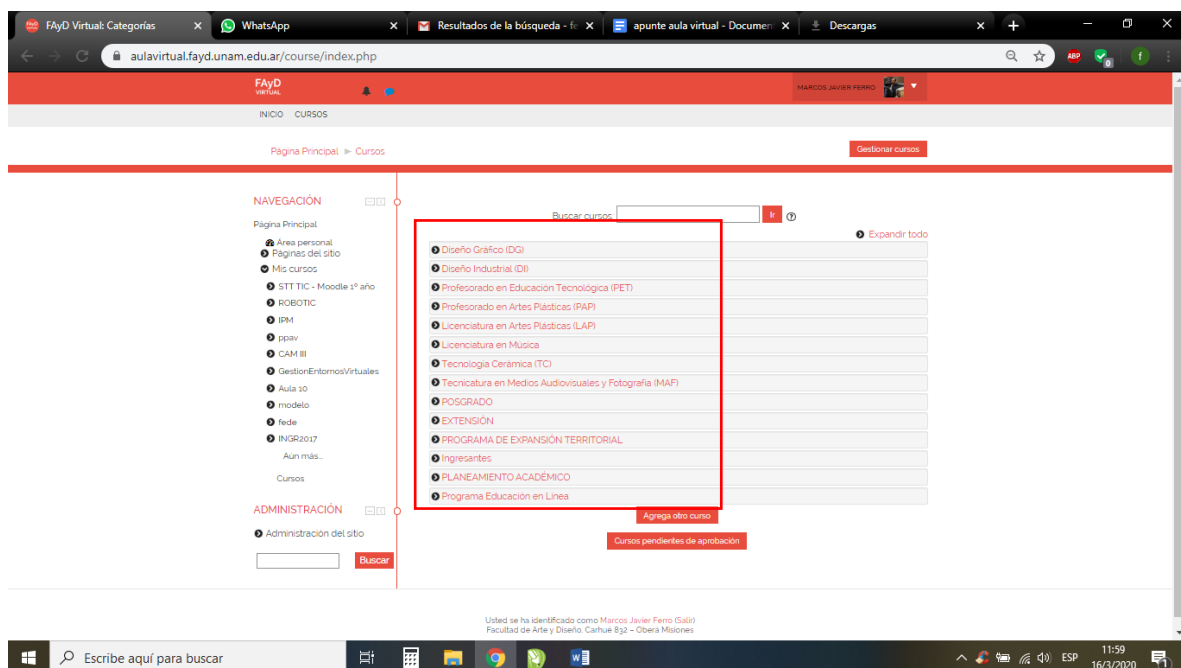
FAyD Virtual: Categorías × WhatsApp × Resultados de la búsqueda - fe × apunte aula virtual - Documen × Descargas ×

aulavirtual.fayd.unam.edu.ar/course/index.php

FAyD VIRTUAL

MARCOS JAVIER FERRO

INICIO CURSOS

Página Principal ► Cursos

Gestionar cursos

NAVEGACIÓN

Página Principal
Área personal
Páginas del sitio
Mis cursos
STT TIC - Moodle 1º año
ROBOTIC
IPM
ppav
CAM III
GestionEntornosVirtuales
Aula 10
modelo
fede
INGR2017
Aún más...
Cursos

ADMINISTRACIÓN

Administración del sitio

Buscar

Buscar cursos Ir

Expandir todo

Diseño Gráfico (DG)
Diseño Industrial (DI)
Profesorado en Educación Tecnológica (PET)
Profesorado en Artes Plásticas (PAP)
Licenciatura en Artes Plásticas (LAP)
Licenciatura en Música
Tecnología Cerámica (TC)
Tecnicatura en Medios Audiovisuales y Fotografía (MAF)
POSGRADO
EXTENSIÓN
PROGRAMA DE EXPANSIÓN TERRITORIAL
Ingresantes
PLANEAMIENTO ACADÉMICO
Programa Educación en Línea

Agrega otro curso

Cursos pendientes de aprobación

Usted se ha identificado como Marcos Javier Ferro (Salir)
Facultad de Arte y Diseño. Carhué 832 – Oberá Misiones

Escribe aquí para buscar

ESP 11:59 16/3/2020